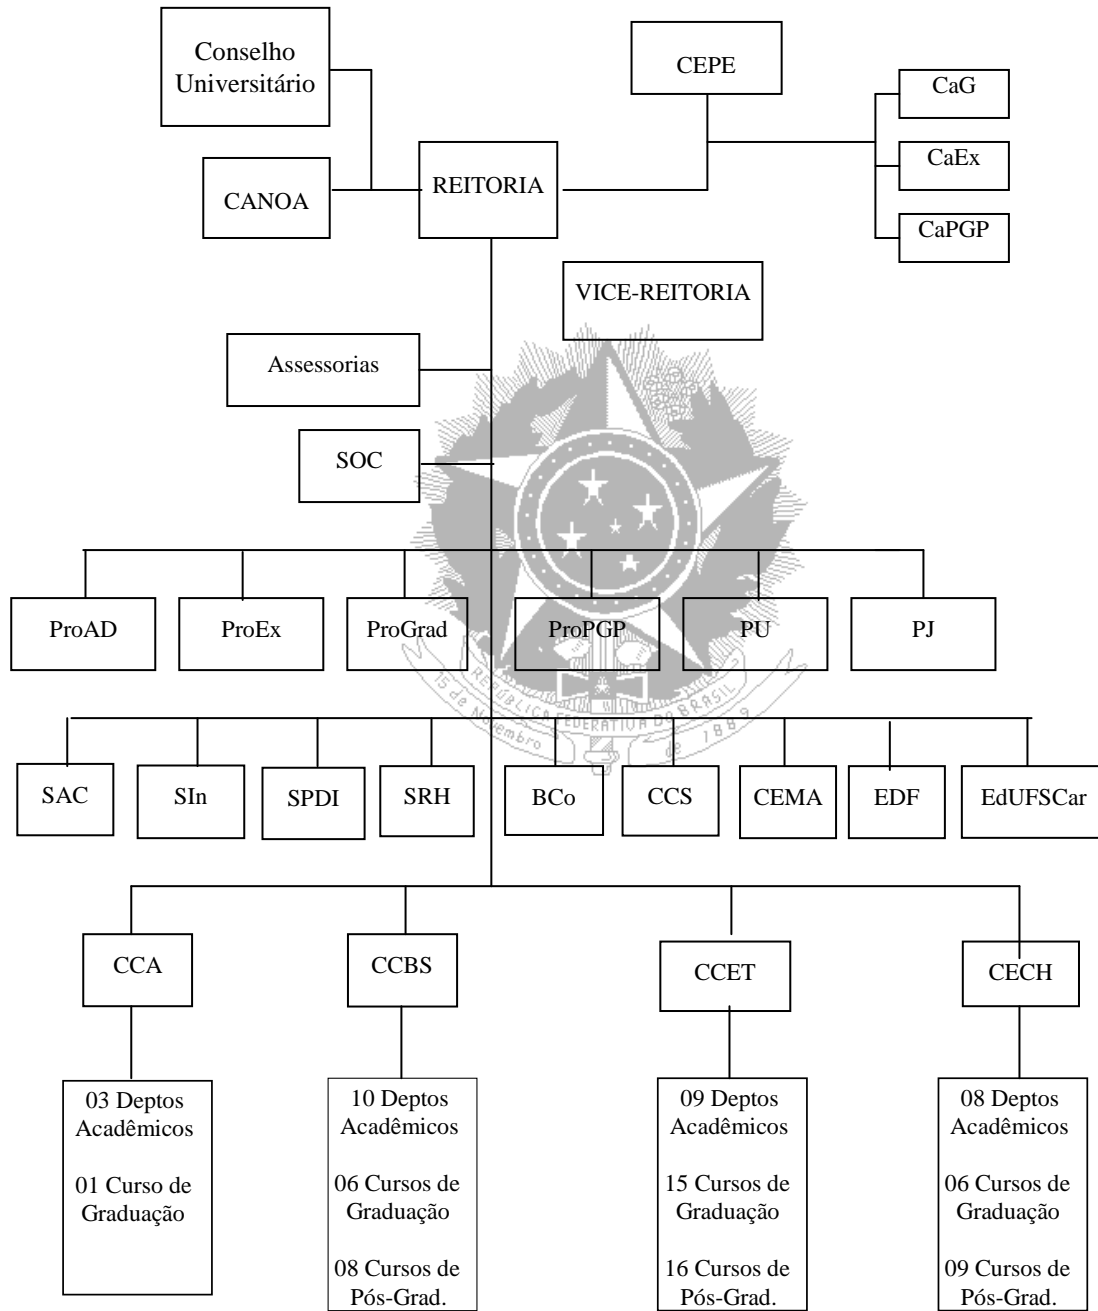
Conselho Universitário

CEPE

CaG

CaEx

CANOA

REITORIA

CaPGP

VICE-REITORIA

Assessorias

SOC

ProAD

ProEx

ProGrad

ProPGP

PU

PJ

REPÚBLICA FEDERATIVA DO BRASIL
15 de Novembro de 1889

SAC

SIn

SPDI

SRH

BCo

CCS

CEMA

EDF

EdUFSCar

CCA

CCBS

CCET

CECH

03 Deptos Acadêmicos

01 Curso de Graduação

10 Deptos Acadêmicos

06 Cursos de Graduação

08 Cursos de Pós-Grad.

09 Deptos Acadêmicos

15 Cursos de Graduação

16 Cursos de Pós-Grad.

08 Deptos Acadêmicos

06 Cursos de Graduação

09 Cursos de Pós-Grad.